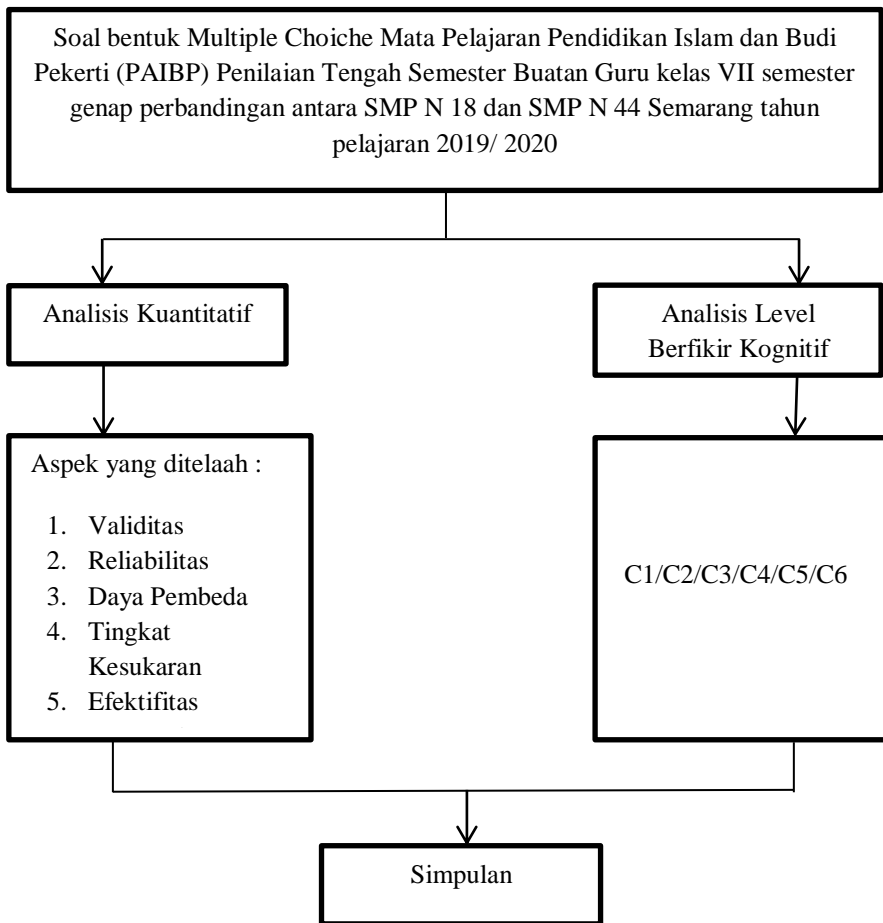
Soal bentuk Multiple Choiche Mata Pelajaran Pendidikan Islam dan Budi Pekerti (PAIBP) Penilaian Tengah Semester Buatan Guru kelas VII semester genap perbandingan antara SMP N 18 dan SMP N 44 Semarang tahun pelajaran 2019/ 2020

Analisis Kuantitatif

Analisis Level Berfikir Kognitif

Aspek yang ditelaah :

1. Validitas
2. Reliabilitas
3. Daya Pembeda
4. Tingkat Kesukaran
5. Efektifitas

C1/C2/C3/C4/C5/C6

Simpulan